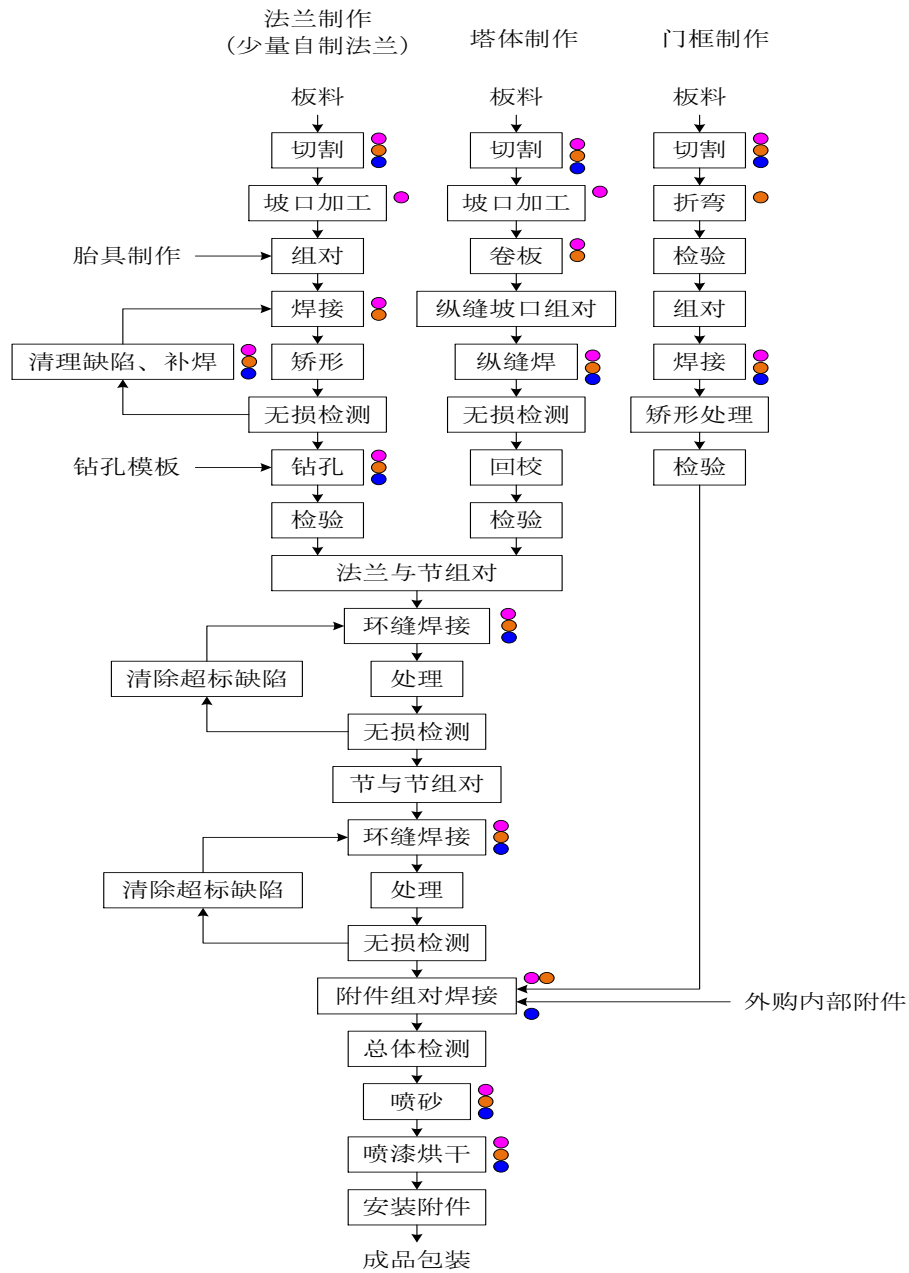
法兰制作
（少量自制法兰）

板料
切割
坡口加工
组对
焊接
矫形
无损检测
钻孔
检验

胎具制作
清理缺陷、补焊
钻孔模板

塔体制作

板料
切割
坡口加工
卷板
纵缝坡口组对
纵缝焊
无损检测
回校
检验

门框制作

板料
切割
折弯
检验
组对
焊接
矫形处理
检验

法兰与节组对
环缝焊接
清除超标缺陷
处理
无损检测
节与节组对
环缝焊接
清除超标缺陷
处理
无损检测
附件组对焊接
外购内部附件
总体检测
喷砂
喷漆烘干
安装附件
成品包装